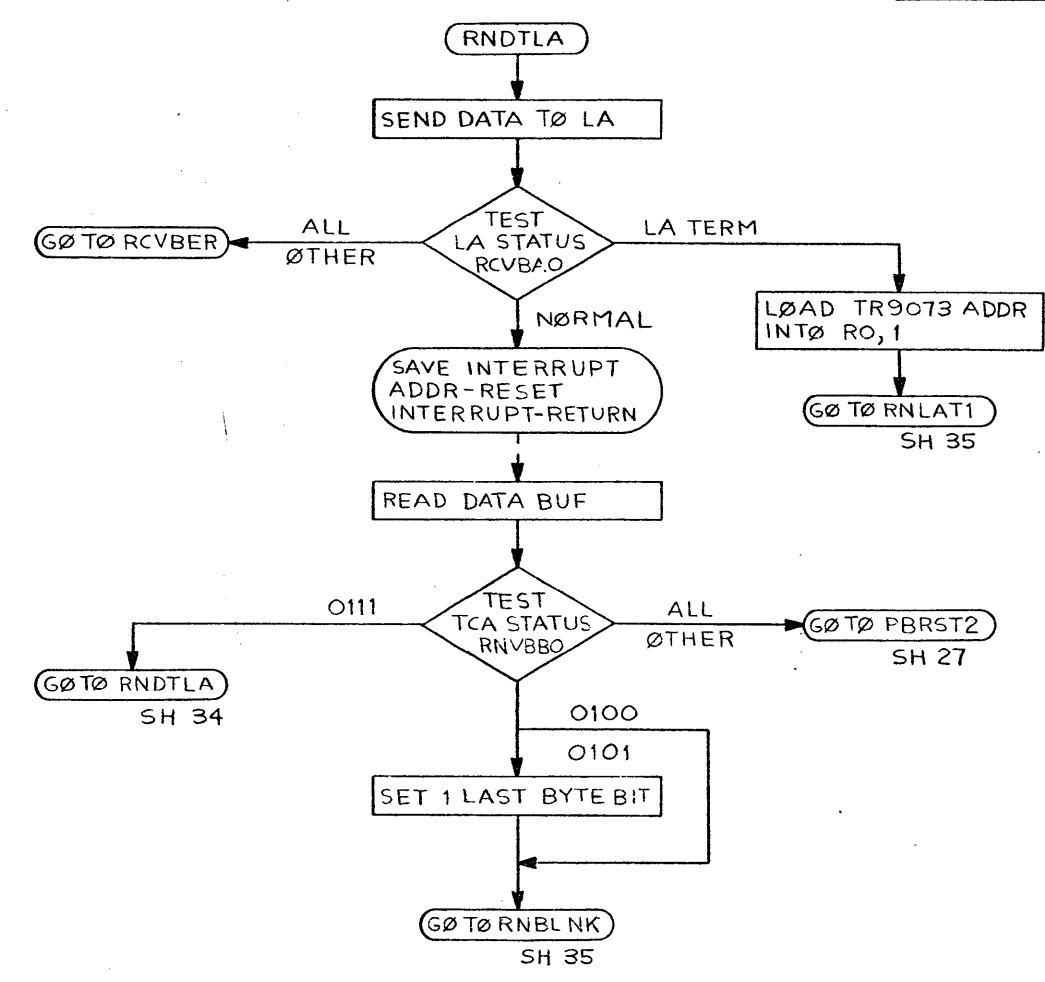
RNDTLA

SEND DATA TØ LA

TEST LA STATUS RCVBA.O

ALL ØTHER

GØ TØ RCVBER

LA TERM

LØAD TR9073 ADDR INTØ RO, 1

GØ TØ RNLAT1
SH 35

NØRMAL

SAVE INTERRUPT ADDR-RESET INTERRUPT-RETURN

READ DATA BUF

TEST TCA STATUS RNVBBO

0111

GØ TØ RNDTLA
SH 34

ALL ØTHER

GØ TØ PBRST2
SH 27

0100

0101

SET 1 LAST BYTE BIT

GØ TØ RNBLNK
SH 35